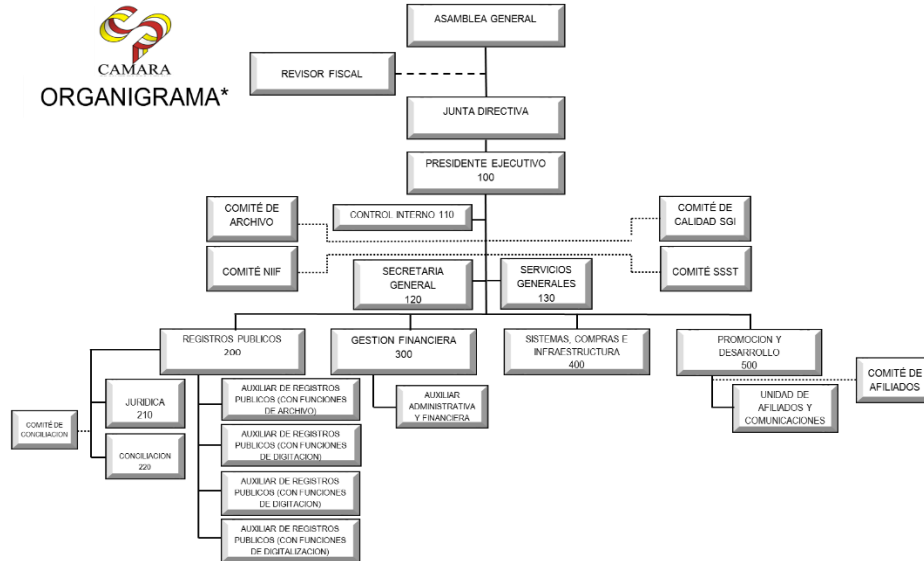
CAMARA
ORGANIGRAMA*

ASAMBLEA GENERAL

REVISOR FISCAL

JUNTA DIRECTIVA

PRESIDENTE EJECUTIVO
100

COMITÉ DE ARCHIVO

CONTROL INTERNO 110

COMITÉ DE CALIDAD SGI

COMITÉ NIIF

SECRETARIA GENERAL
120

SERVICIOS GENERALES
130

COMITÉ SSST

REGISTROS PUBLICOS
200

GESTION FINANCIERA
300

SISTEMAS, COMPRAS E INFRAESTRUCTURA
400

PROMOCION Y DESARROLLO
500

COMITÉ DE AFILIADOS

JURIDICA
210

CONCILIACION
220

COMITÉ DE CONCILIACION

AUXILIAR DE REGISTROS PUBLICOS (CON FUNCIONES DE ARCHIVO)

AUXILIAR DE REGISTROS PUBLICOS (CON FUNCIONES DE DIGITACION)

AUXILIAR DE REGISTROS PUBLICOS (CON FUNCIONES DE DIGITACION)

AUXILIAR DE REGISTROS PUBLICOS (CON FUNCIONES DE DIGITALIZACION)

AUXILIAR ADMINISTRATIVA Y FINANCIERA

UNIDAD DE AFILIADOS Y COMUNICACIONES